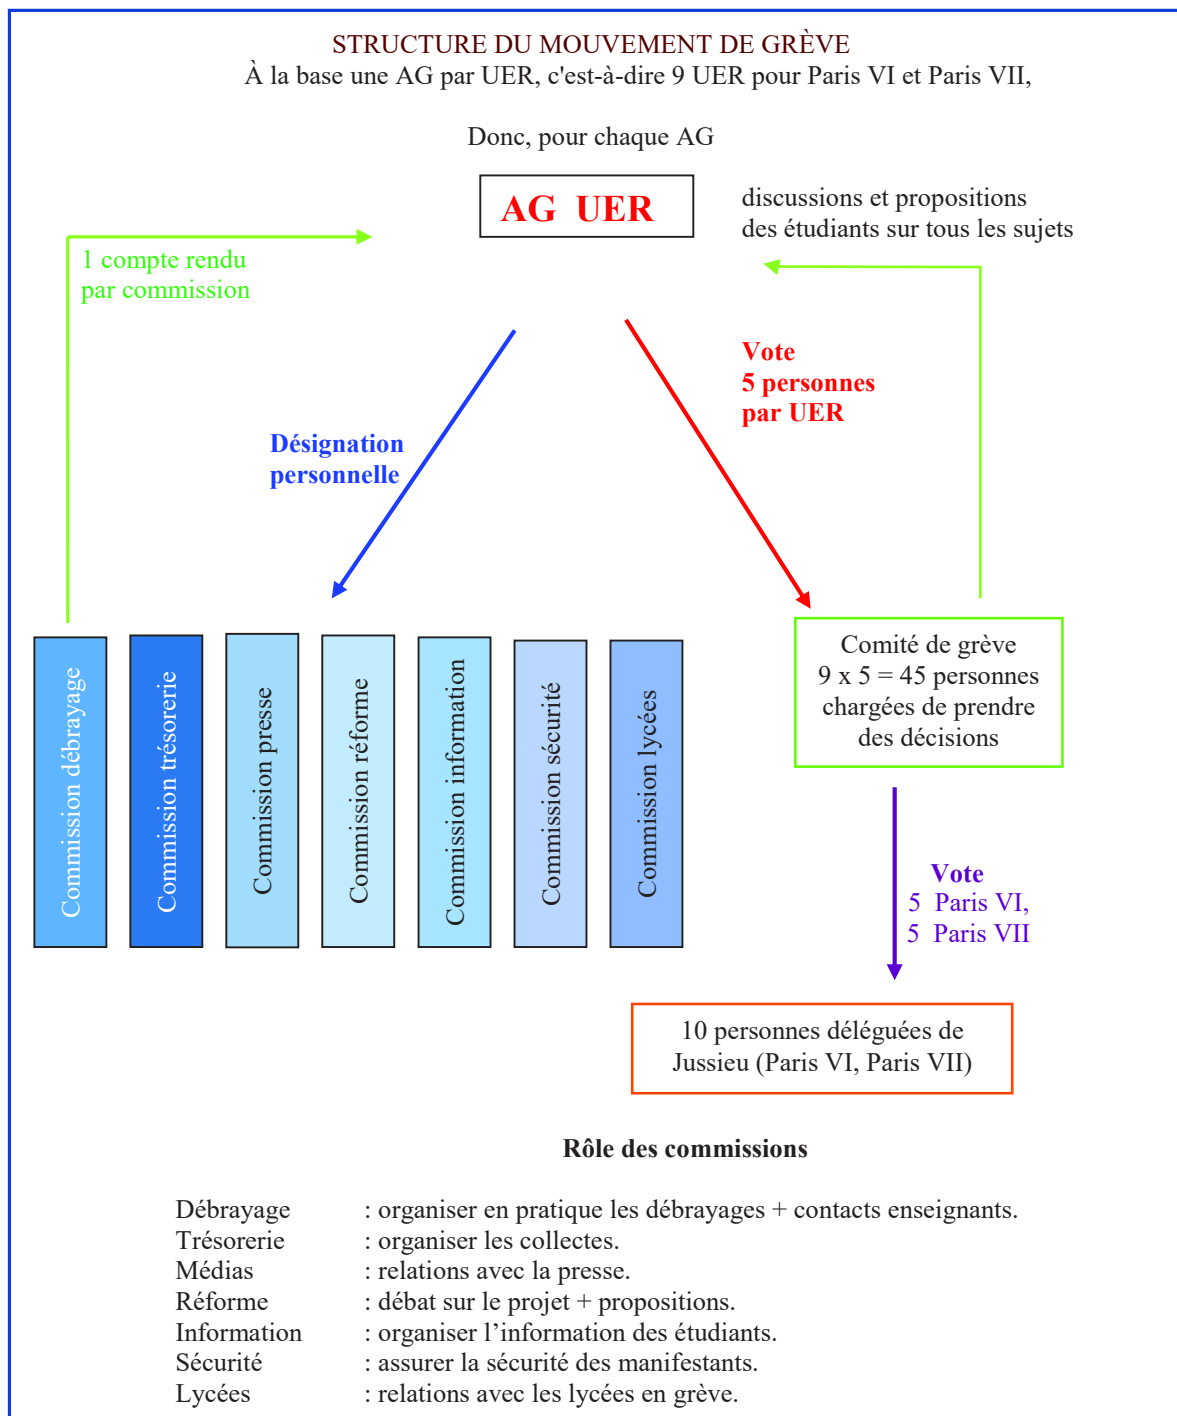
STRUCTURE DU MOUVEMENT DE GRÈVE
À la base une AG par UER, c'est-à-dire 9 UER pour Paris VI et Paris VII,

Donc, pour chaque AG

AG UER

discussions et propositions des étudiants sur tous les sujets

1 compte rendu par commission

Vote
5 personnes
par UER

Désignation personnelle

Commission débrayage

Commission trésorerie

Commission presse

Commission réforme

Commission information

Commission sécurité

Commission lycées

Comité de grève
9 x 5 = 45 personnes chargées de prendre des décisions

Vote
5 Paris VI,
5 Paris VII

10 personnes déléguées de Jussieu (Paris VI, Paris VII)

Rôle des commissions

| | |
|---|---|
| Débrayage | : organiser en pratique les débrayages + contacts enseignants. |
| Trésorerie | : organiser les collectes. |
| Médias | : relations avec la presse. |
| Réforme | : débat sur le projet + propositions. |
| Information | : organiser l'information des étudiants. |
| Sécurité | : assurer la sécurité des manifestants. |
| Lycées | : relations avec les lycées en grève. |